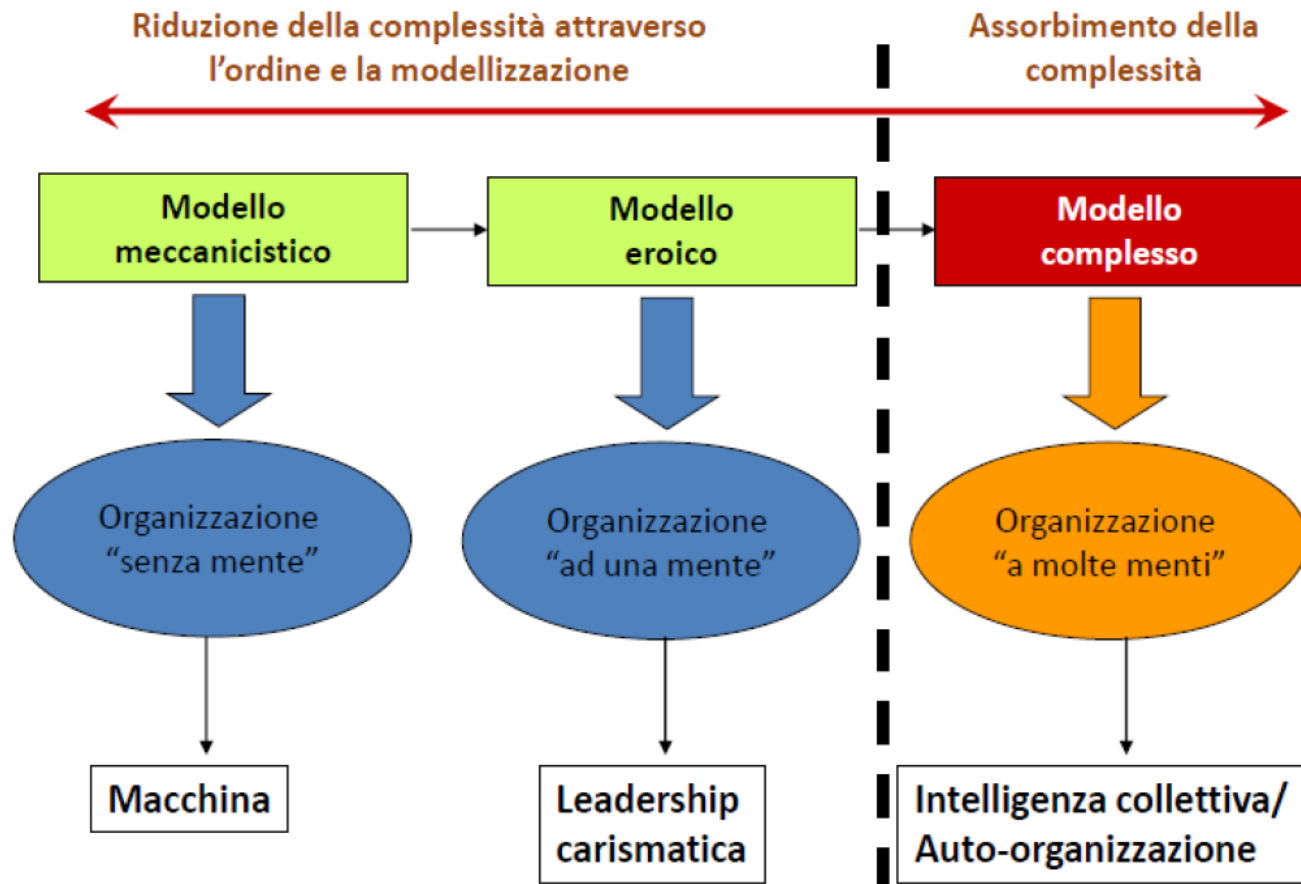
Riduzione della complessità attraverso l'ordine e la modellizzazione

Assorbimento della complessità

Modello meccanicistico

Modello eroico

Modello complesso

Organizzazione "senza mente"

Organizzazione "ad una mente"

Organizzazione "a molte menti"

Macchina

Leadership carismatica

Intelligenza collettiva/ Auto-organizzazione